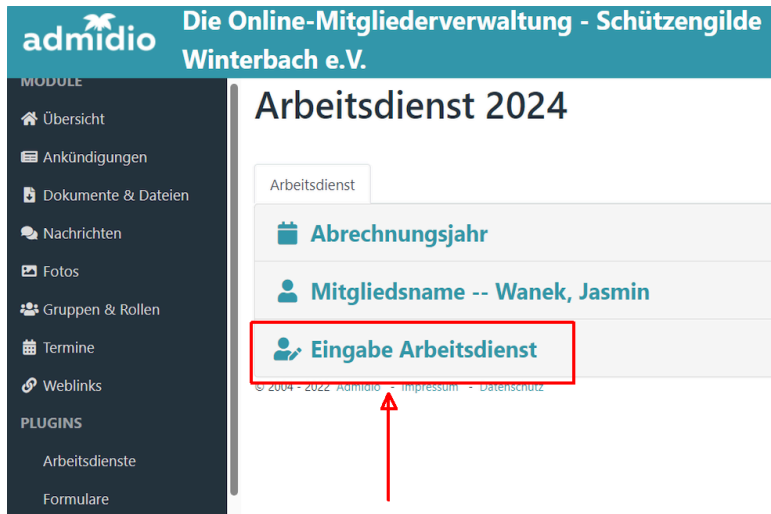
admidio

Die Online-Mitgliederverwaltung - Schützengilde Winterbach e.V.

MODULE

Übersicht

Ankündigungen

Dokumente & Dateien

Nachrichten

Fotos

Gruppen & Rollen

Termine

Weblinks

PLUGINS

Arbeitsdienste

Formulare

Arbeitsdienst 2024

Arbeitsdienst

Abrechnungsjahr

Mitgliedsname -- Wanek, Jasmin

Eingabe Arbeitsdienst

© 2004 - 2022 Admidio - Impressum - Datenschutz